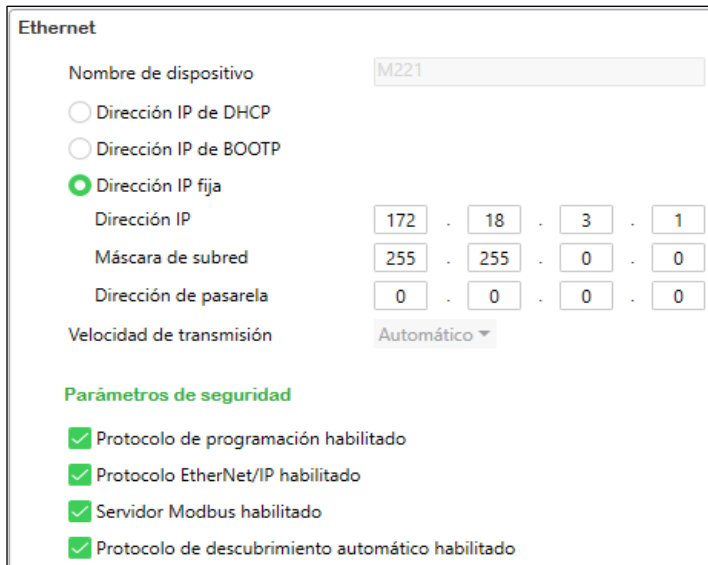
Ethernet

Nombre de dispositivo M221

Dirección IP de DHCP

Dirección IP de BOOTP

Dirección IP fija

Dirección IP 172 . 18 . 3 . 1

Máscara de subred 255 . 255 . 0 . 0

Dirección de pasarela 0 . 0 . 0 . 0

Velocidad de transmisión Automático

Parámetros de seguridad

Protocolo de programación habilitado

Protocolo EtherNet/IP habilitado

Servidor Modbus habilitado

Protocolo de descubrimiento automático habilitado